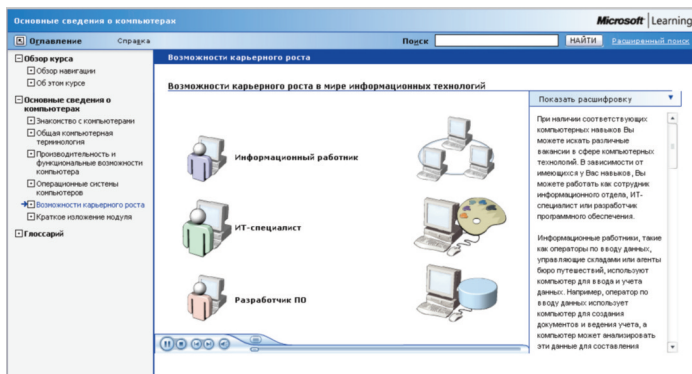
Основные сведения о компьютерах

Microsoft | Learning

Оглавление Справка

Поиск НАЙТИ Расширенный поиск

Обзор курса
Обзор навигации
Об этом курсе
Основные сведения о компьютерах
Знакомство с компьютерами
Общая компьютерная терминология
Производительность и функциональные возможности компьютера
Операционные системы компьютеров
Возможности карьерного роста
Краткое изложение модуля
Глоссарий

Возможности карьерного роста

Возможности карьерного роста в мире информационных технологий

Информационный работник

ИТ-специалист

Разработчик ПО

Показать расшифровку

При наличии соответствующих компьютерных навыков Вы можете искать различные вакансии в сфере компьютерных технологий. В зависимости от имеющихся у Вас навыков, Вы можете работать как сотрудник информационного отдела, ИТ-специалист или разработчик программного обеспечения.

Информационные работники, такие как операторы по вводу данных, управляющие складами или агенты бюро путешествий, используют компьютер для ввода и учета данных. Например, оператор по вводу данных использует компьютер для создания документов и ведения учета, а компьютер может анализировать эти данные для составления